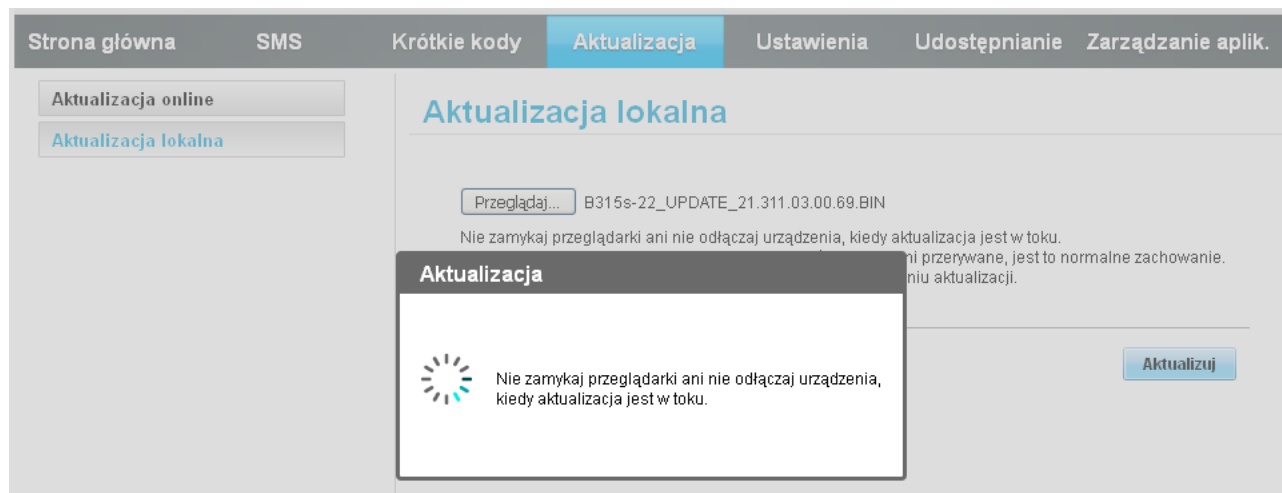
Strona główna SMS Krótkie kody Aktualizacja Ustawienia Udostępnianie Zarządzanie aplik.

Aktualizacja online
Aktualizacja lokalna

Aktualizacja lokalna

Przeglądaj... B315s-22_UPDATE_21.311.03.00.69.BIN

Nie zamykaj przeglądarki ani nie odłączaj urządzenia, kiedy aktualizacja jest w toku.
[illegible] ni przerywane, jest to normalne zachowanie.
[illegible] niu aktualizacji.

Aktualizuj

Aktualizacja

Nie zamykaj przeglądarki ani nie odłączaj urządzenia, kiedy aktualizacja jest w toku.